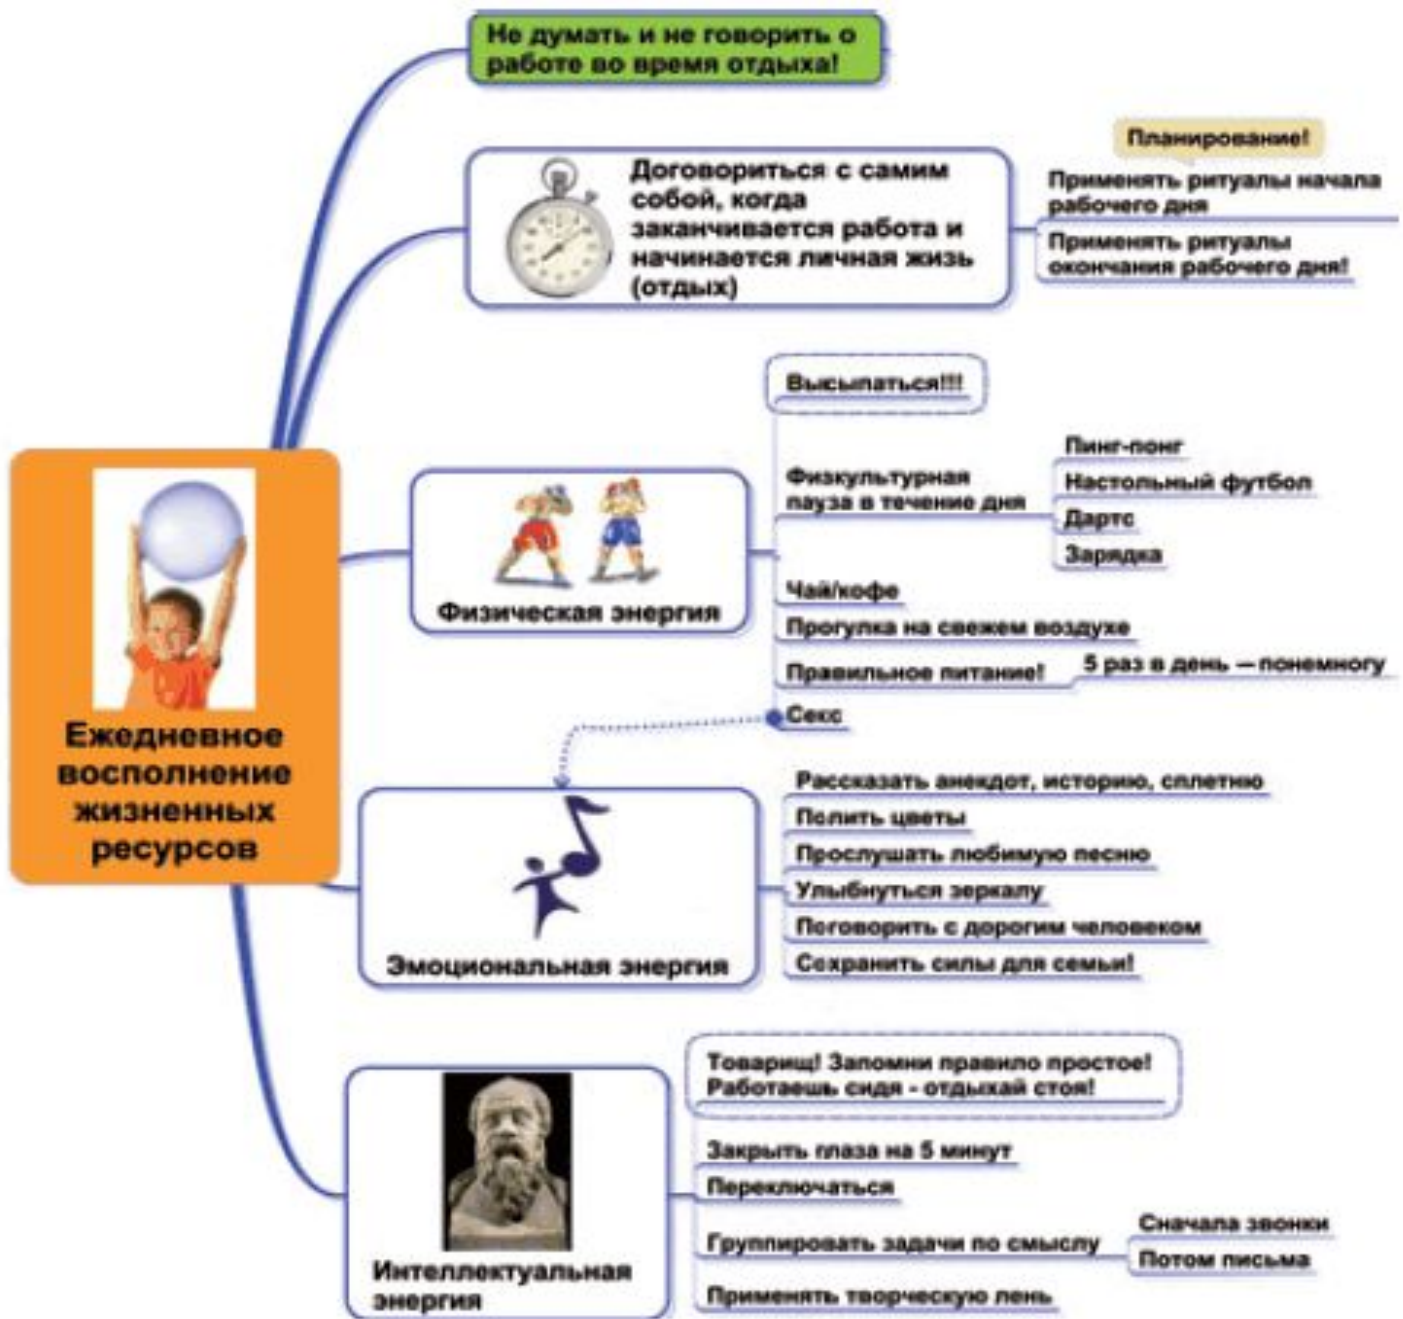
Ежедневное восполнение жизненных ресурсов

Не думать и не говорить о работе во время отдыха!

Договориться с самим собой, когда заканчивается работа и начинается личная жизь (отдых)

Планирование!

Применять ритуалы начала рабочего дня

Применять ритуалы окончания рабочего дня!

Физическая энергия

Высыпаться!!!

Физкультурная пауза в течение дня

Пинг-понг

Настольный футбол

Дартс

Зарядка

Чай/кофе

Прогулка на свежем воздухе

Правильное питание!

5 раз в день — понемногу

Секс

Эмоциональная энергия

Рассказать анекдот, историю, сплетню

Полить цветы

Прослушать любимую песню

Улыбнуться зеркалу

Поговорить с дорогим человеком

Сохранить силы для семьи!

Интеллектуальная энергия

Товарищ! Запомни правило простое! Работаешь сидя - отдыхай стоя!

Закрыть глаза на 5 минут

Переключаться

Группировать задачи по смыслу

Сначала звонки

Потом письма

Применять творческую лень